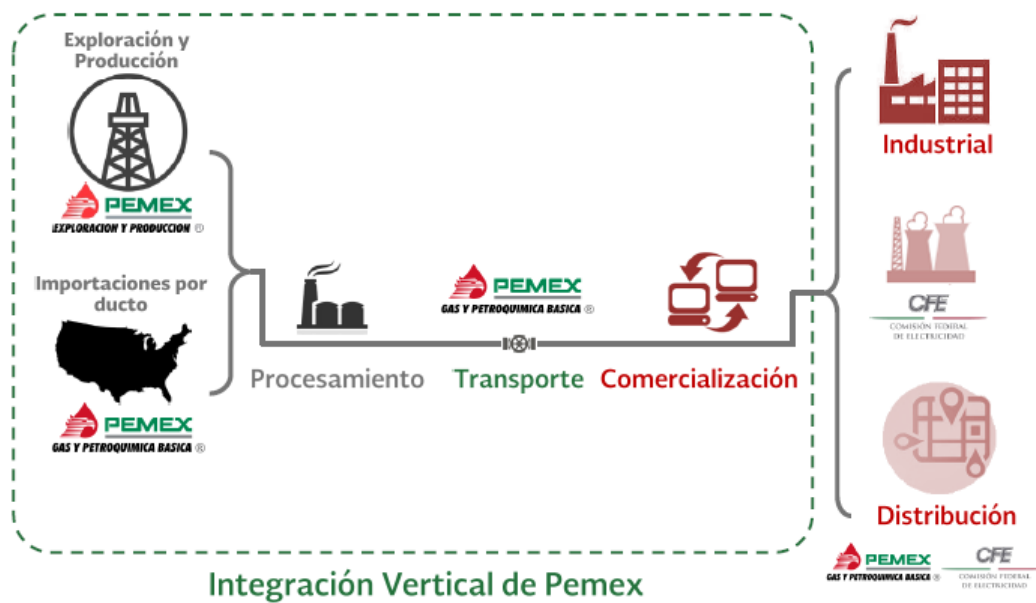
Exploración y Producción

PEMEX
EXPLORACION Y PRODUCCION ®

Importaciones por ducto

PEMEX
GAS Y PETROQUIMICA BASICA ®

PEMEX
GAS Y PETROQUIMICA BASICA ®

Procesamiento Transporte Comercialización

Industrial

CFE
COMISIÓN FEDERAL DE ELECTRICIDAD

Distribución

PEMEX
GAS Y PETROQUIMICA BASICA ®

CFE
COMISIÓN FEDERAL DE ELECTRICIDAD

Integración Vertical de Pemex